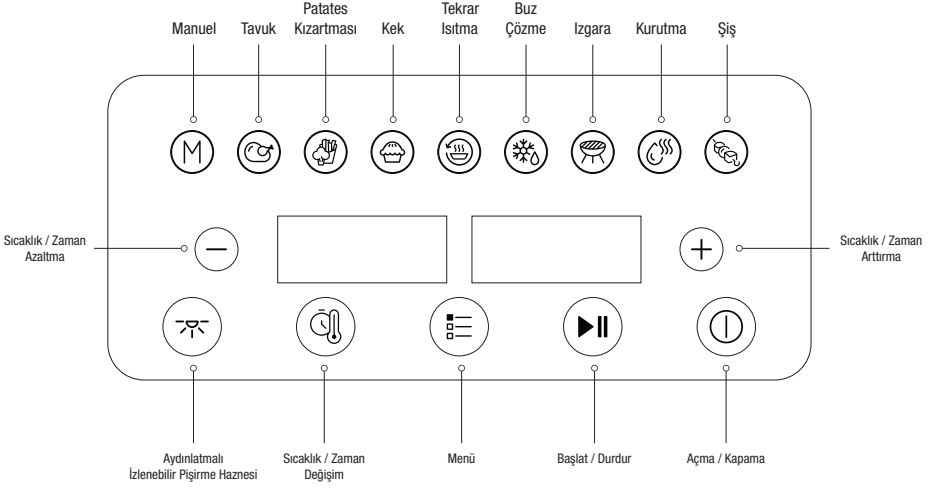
Manuel

Tavuk

Patates Kızartması

Kek

Tekrar Isıtma

Buz Çözme

Izgara

Kurutma

Şiş

M

Sıcaklık / Zaman Azaltma

Sıcaklık / Zaman Arttırma

Aydınlatmalı İzlenebilir Pişirme Haznesi

Sıcaklık / Zaman Değişim

Menü

Başlat / Durdur

Açma / Kapama